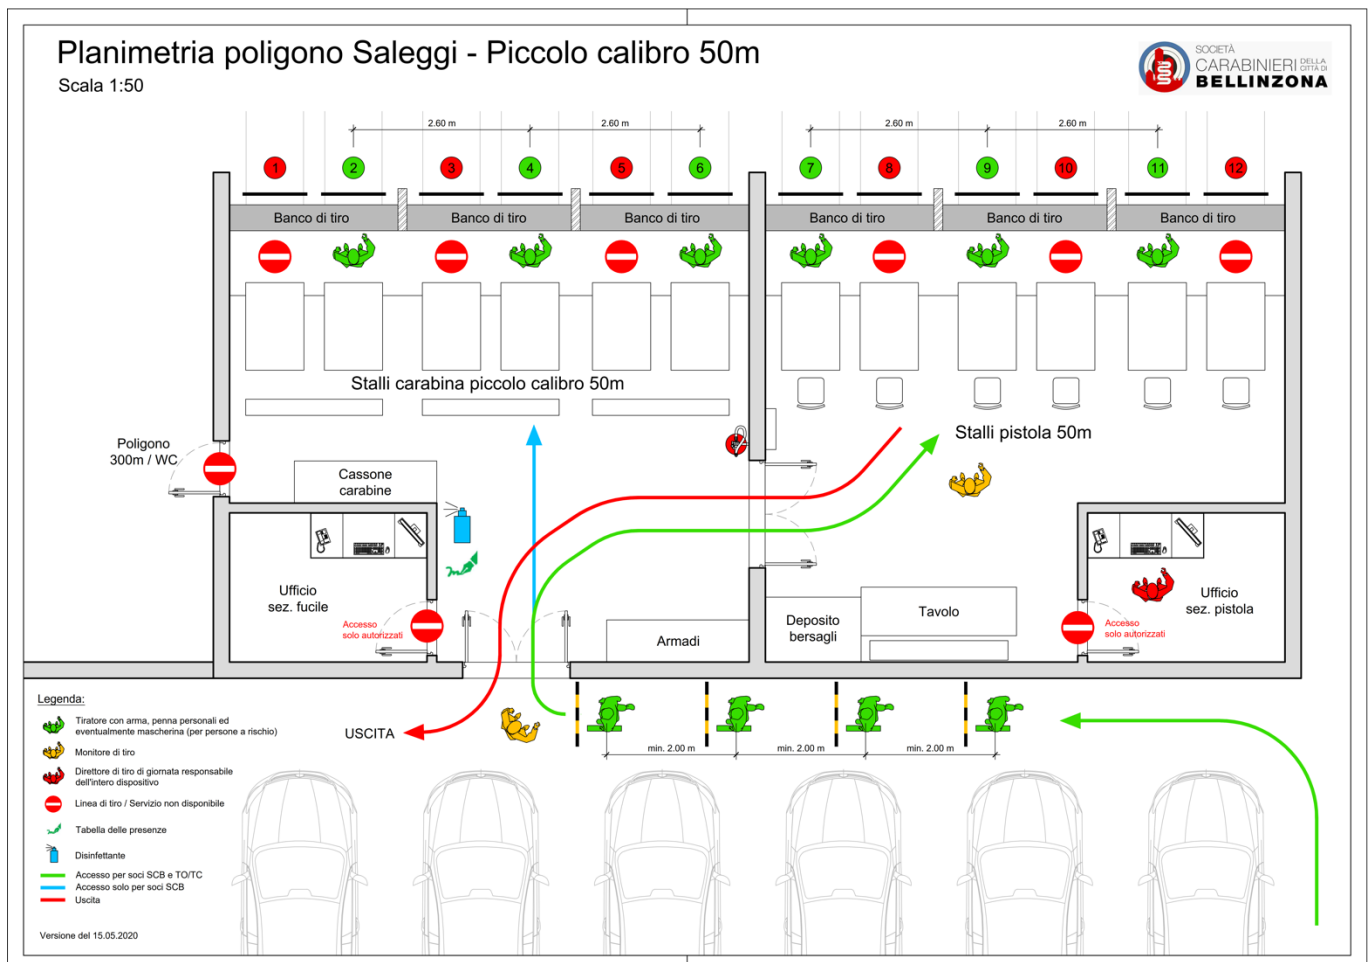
Planimetria poligono Saleggi - Piccolo calibro 50m
Scala 1:50

SOCIETÀ CARABINIERI DELLA CITTÀ DI BELLINZONA

2.60 m
2.60 m
2.60 m
2.60 m

1 2 3 4 5 6 7 8 9 10 11 12

Banco di tiro
Banco di tiro
Banco di tiro
Banco di tiro
Banco di tiro
Banco di tiro

Stalli carabina piccolo calibro 50m

Stalli pistola 50m

Poligono 300m / WC

Cassone carabine

Ufficio sez. fucile

Accesso solo autorizzati

Armadi

Deposito bersagli

Tavolo

Accesso solo autorizzati

Ufficio sez. pistola

USCITA

min. 2.00 m
min. 2.00 m
min. 2.00 m

Legenda:
Tiratore con arma, penna personali ed eventualmente mascherina (per persone a rischio)
Monitore di tiro
Direttore di tiro di giornata responsabile dell'intero dispositivo
Linea di tiro / Servizio non disponibile
Tabella delle presenze
Disinfettante
Accesso per soci SCB e TO/TC
Accesso solo per soci SCB
Uscita

Versione del 15.05.2020